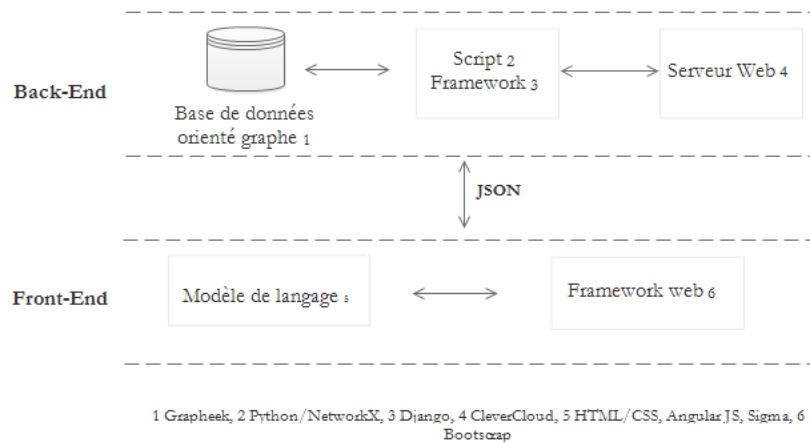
Back-End

Base de données orienté graphe 1

Script 2
Framework 3

Serveur Web 4

JSON

Front-End

Modèle de langage 5

Framework web 6

1 Grapheek, 2 Python/NetworkX, 3 Django, 4 CleverCloud, 5 HTML/CSS, Angular JS, Sigma, 6 Bootstrap